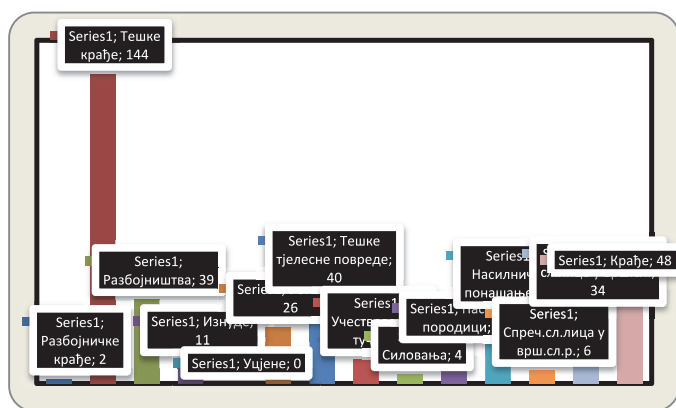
Series1; Тешке крађе; 144

Series1; Разбојништва; 39

Series1; Тешке тјелесне повреде; 40

Series1; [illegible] 26

Series1; Разбојничке крађе; 2

Series1; Изнуд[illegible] 11

Series1; Ујцене; 0

Series1; Учеств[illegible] ту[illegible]

Series1; Нас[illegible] породици; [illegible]

Силовања; 4

Series1; Насилнич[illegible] понашање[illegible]

Series1; Крађе; 48

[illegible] 34

Series1; Спреч.сл.лица у врш.сл.р.; 6